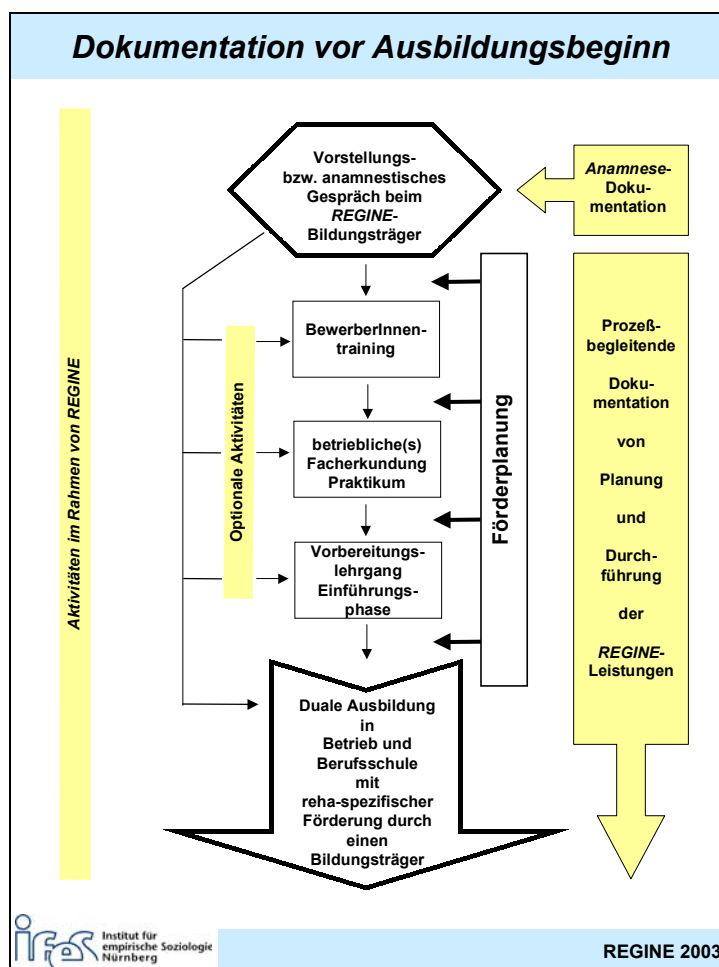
Dokumentation vor Ausbildungsbeginn

Aktivitäten im Rahmen von REGINE

Vorstellungs- bzw. anamnestisches Gespräch beim REGINE-Bildungsträger

Anamnese-Dokumentation

Optionale Aktivitäten

BewerberInnen-training

betriebliche(s) Facherkundung Praktikum

Vorbereitungs-lehrgang Einführungs-phase

Förderplanung

Prozeß-begleitende Dokumentation von Planung und Durchführung der REGINE-Leistungen

Duale Ausbildung in Betrieb und Berufsschule mit reha-spezifischer Förderung durch einen Bildungsträger

ifes Institut für empirische Soziologie Nürnberg

REGINE 2003